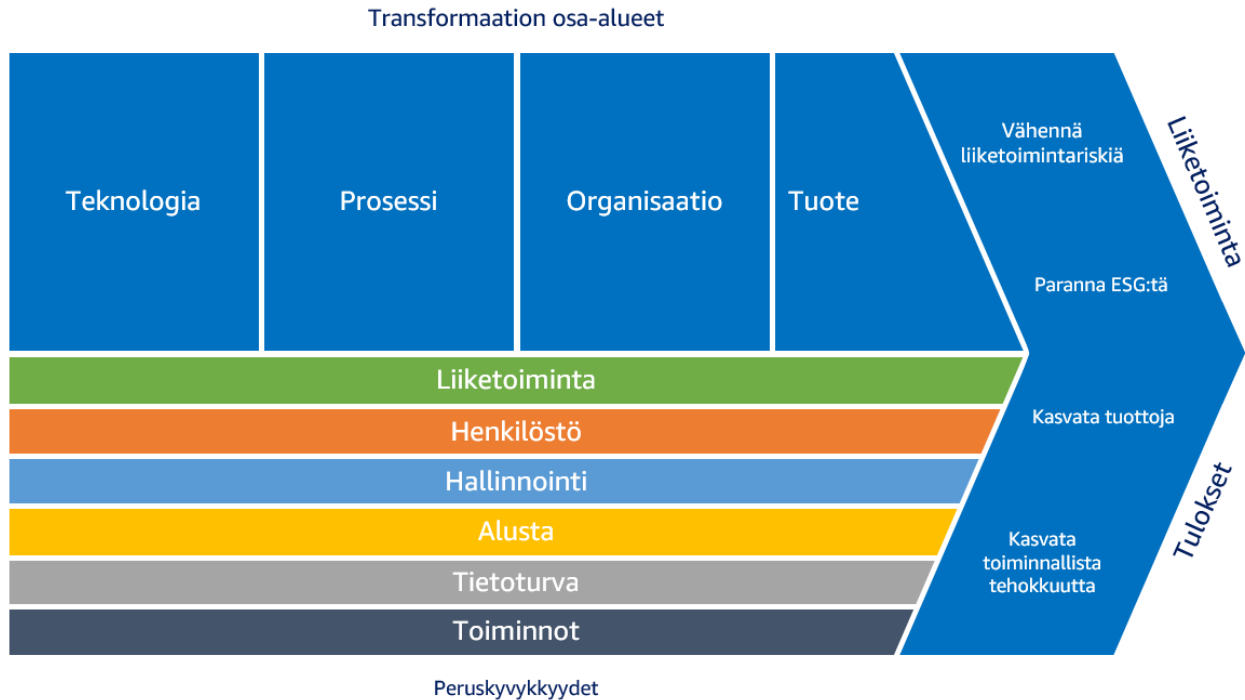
Transformaation osa-alueet

Teknologia

Prosessi

Organisaatio

Tuote

Vähennä liiketoimintariskiä

Paranna ESG:tä

Kasvata tuottoja

Kasvata toiminnallista tehokkuutta

Liiketoiminta

Tulokset

Liiketoiminta

Henkilöstö

Hallinnointi

Alusta

Tietoturva

Toiminnot

Peruskyvykkyydet